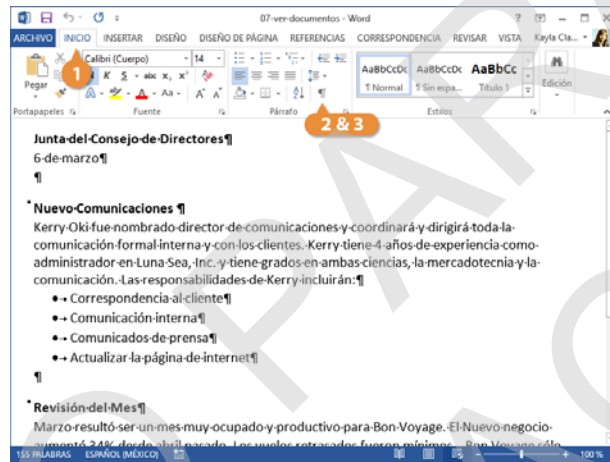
07-ver-documentos - Word
? — □ ×
ARCHIVO INICIO INSERTAR DISEÑO DISEÑO DE PÁGINA REFERENCIAS CORRESPONDENCIA REVISAR VISTA Kayla Cla...
Pegar
Calibri (Cuerpo) 14
N K S abc $x_2$ $x^2$
A Aa A A
AaBbCcDc ¶ Normal
AaBbCcDc ¶ Sin espa...
AaBbCc Título 1
Edición
Portapapeles Fuente Párrafo Estilos
1
2 & 3

Junta·del·Consejo·de·Directores¶
6·de·marzo¶
¶

Nuevo·Comunicaciones ¶
Kerry·Oki·fue·nombrado·director·de·comunicaciones·y·coordinará·y·dirigirá·toda·la·comunicación·formal·interna·y·con·los·clientes.·Kerry·tiene·4·años·de·experiencia·como·administrador·en·Luna·Sea,·Inc.·y·tiene·grados·en·ambas·ciencias,·la·mercadotecnia·y·la·comunicación.·Las·responsabilidades·de·Kerry·incluirán:¶
•→ Correspondencia·al·cliente¶
•→ Comunicación·interna¶
•→ Comunicados·de·prensa¶
•→ Actualizar·la·página·de·internet¶
¶

Revisión·del·Mes¶
Marzo·resultó·ser·un·mes·muy·ocupado·y·productivo·para·Bon·Voyage.·El·Nuevo·negocio·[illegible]

155 PALABRAS ESPAÑOL (MÉXICO) 100 %